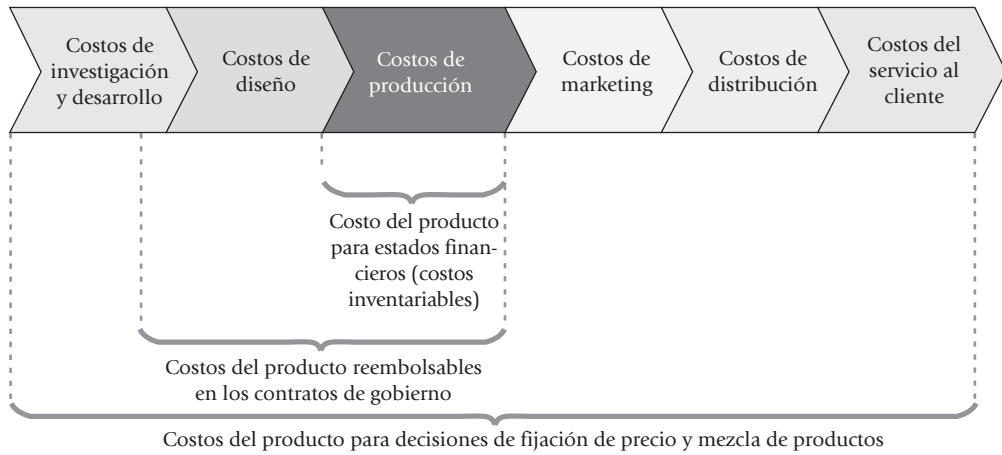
Costos de investigación y desarrollo

Costos de diseño

Costos de producción

Costos de marketing

Costos de distribución

Costos del servicio al cliente

Costo del producto para estados financieros (costos inventariables)

Costos del producto reembolsables en los contratos de gobierno

Costos del producto para decisiones de fijación de precio y mezcla de productos